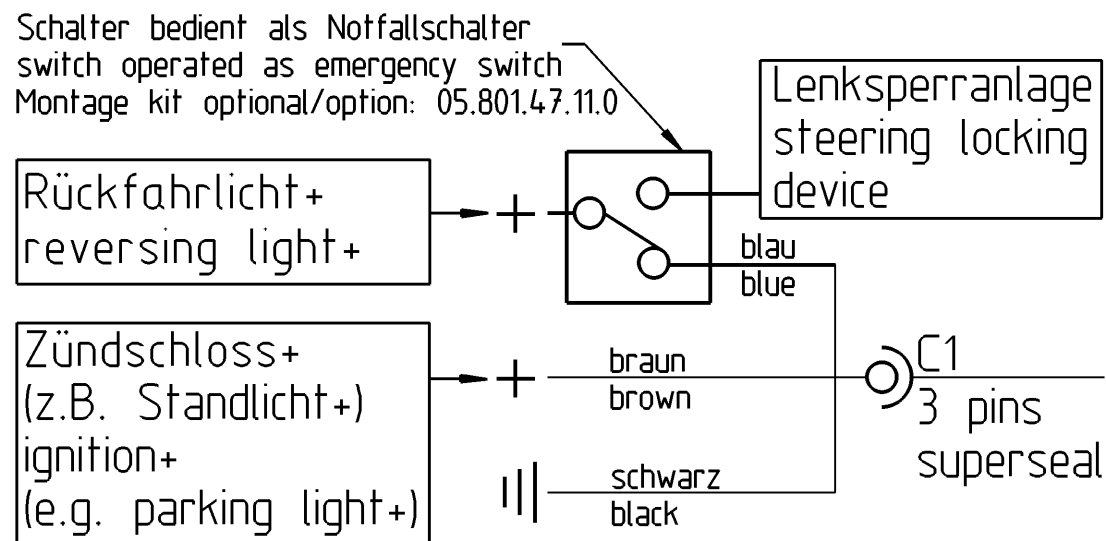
Schalter bedient als Notfallschalter
switch operated as emergency switch
Montage kit optional/option: 05.801.47.11.0

Lenksperranlage
steering locking
device

Rückfahrlicht+
reversing light+

blau
blue

Zündschloss+
(z.B. Standlicht+)
ignition+
(e.g. parking light+)

braun
brown

C1
3 pins
superseal

schwarz
black